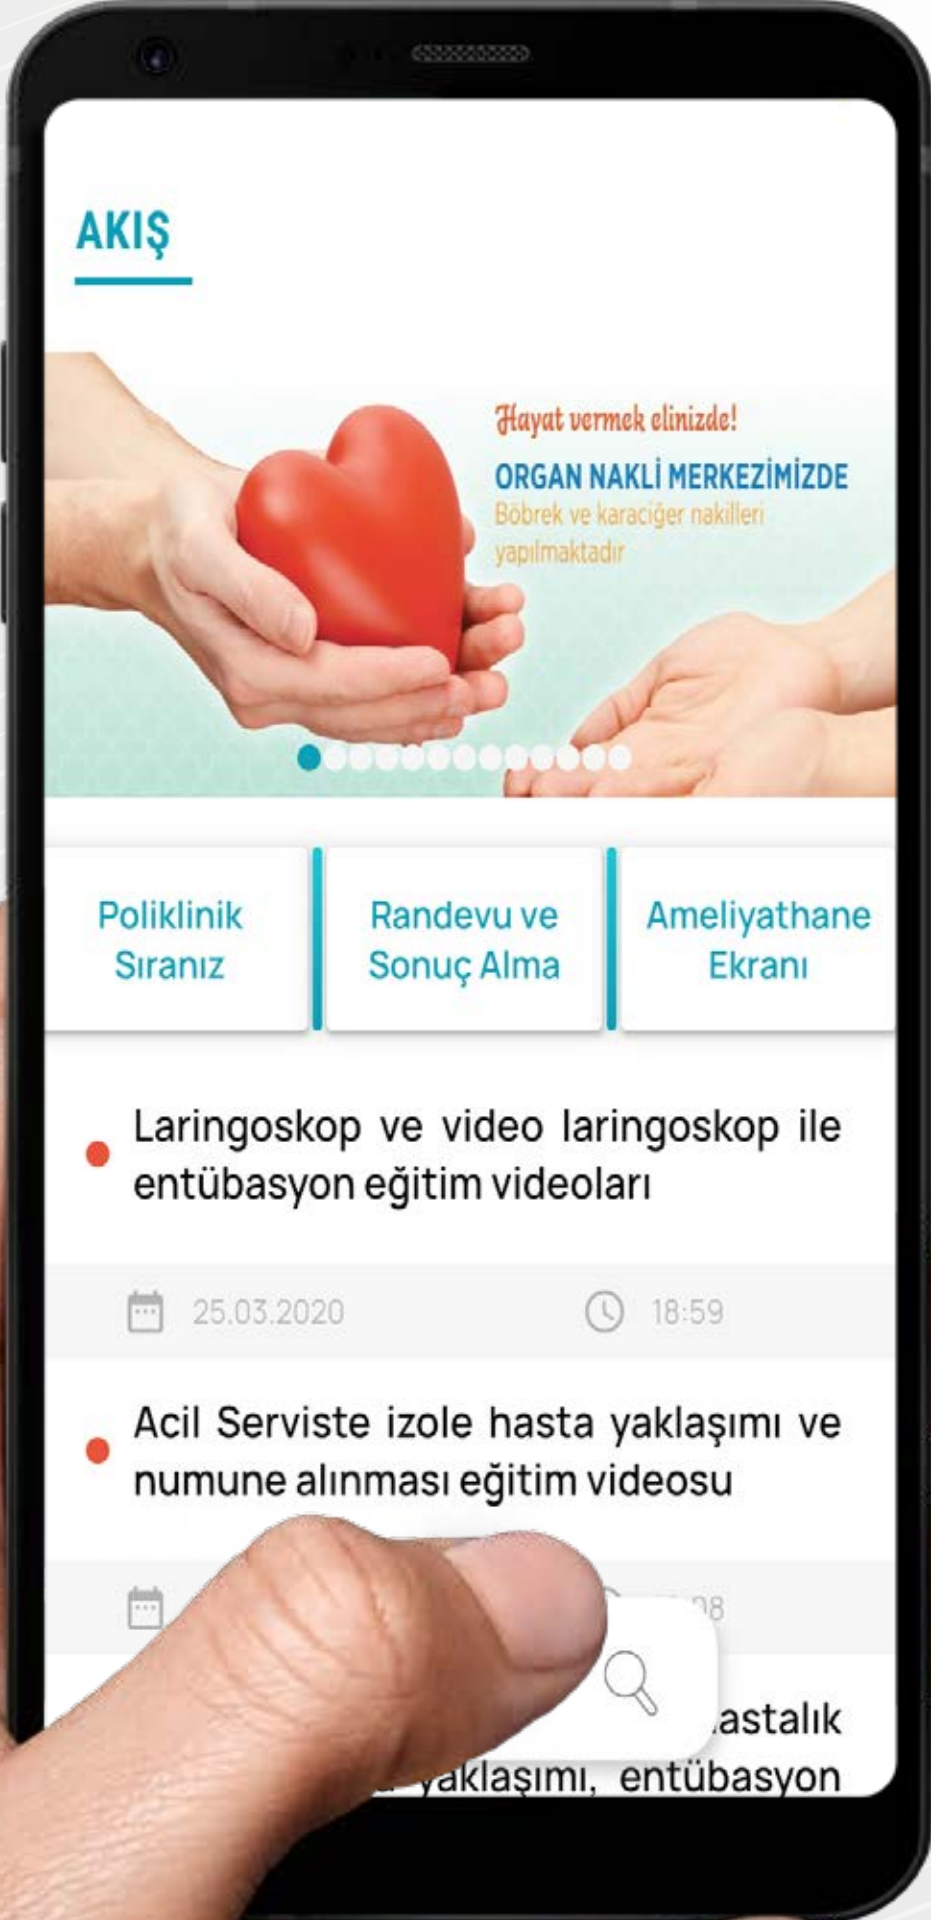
AKIŞ

Hayat vermek elinizde!
ORGAN NAKLİ MERKEZİMİZDE
Böbrek ve karaciğer nakilleri yapılmaktadır

Poliklinik Sıranız

Randevu ve Sonuç Alma

Ameliyathane Ekranı

Laringoskop ve video laringoskop ile entübasyon eğitim videoları

25.03.2020 18:59

Acil Serviste izole hasta yaklaşımı ve numune alınması eğitim videosu

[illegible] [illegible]08

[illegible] astalık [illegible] yaklaşımı, entübasyon